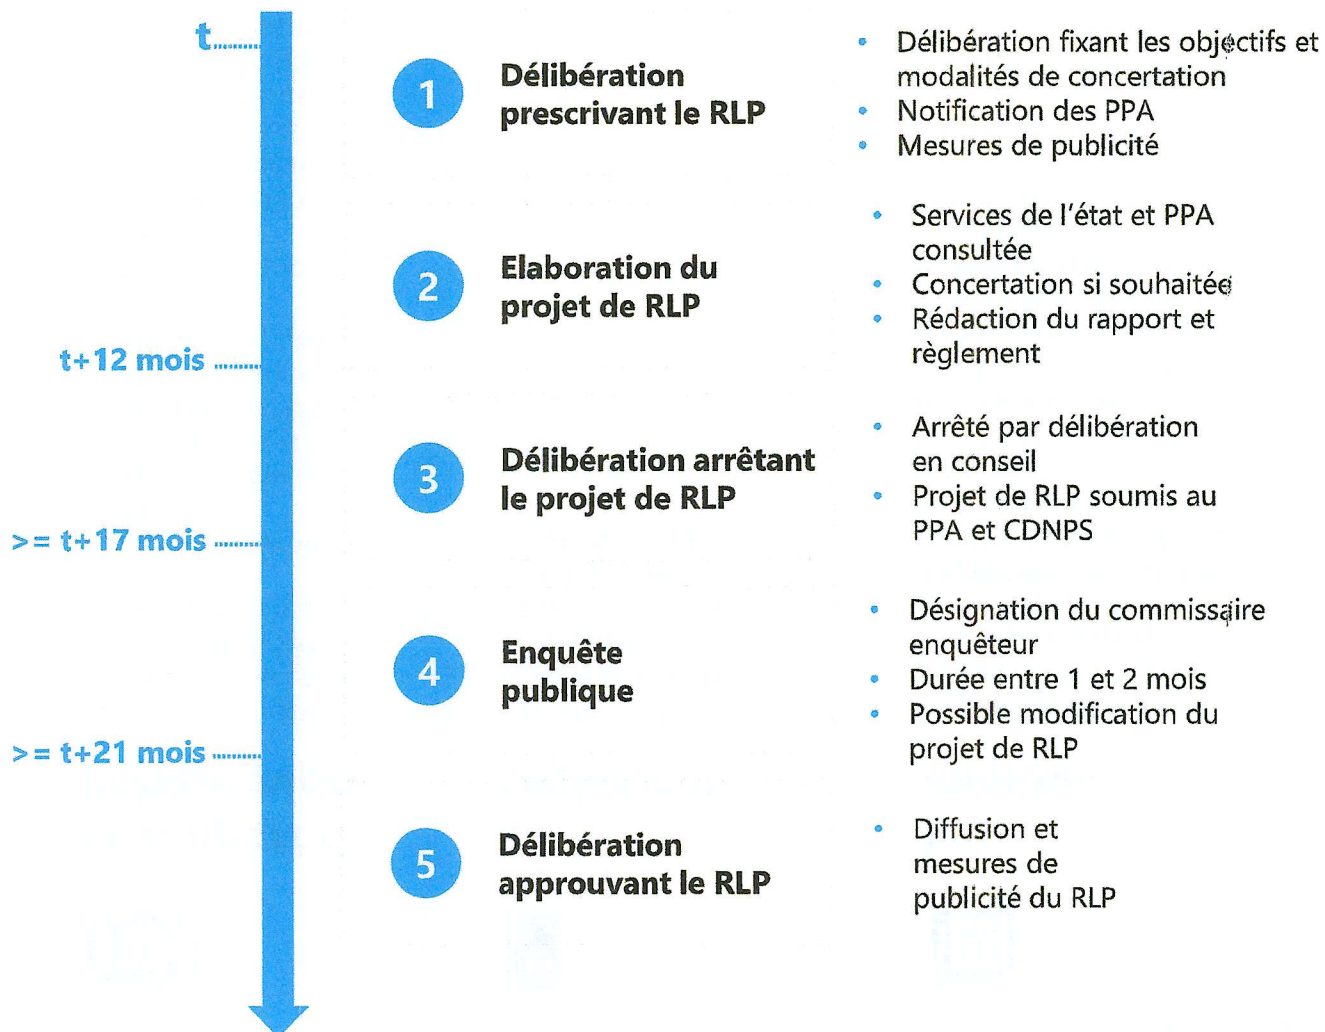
t

1 Délibération prescrivant le RLP

- Délibération fixant les objectifs et modalités de concertation
- Notification des PPA
- Mesures de publicité

2 Elaboration du projet de RLP

- Services de l'état et PPA consultée
- Concertation si souhaitée
- Rédaction du rapport et règlement

t+12 mois

3 Délibération arrêtant le projet de RLP

- Arrêté par délibération en conseil
- Projet de RLP soumis au PPA et CDNPS

>= t+17 mois

4 Enquête publique

- Désignation du commissaire enquêteur
- Durée entre 1 et 2 mois
- Possible modification du projet de RLP

>= t+21 mois

5 Délibération approuvant le RLP

- Diffusion et mesures de publicité du RLP